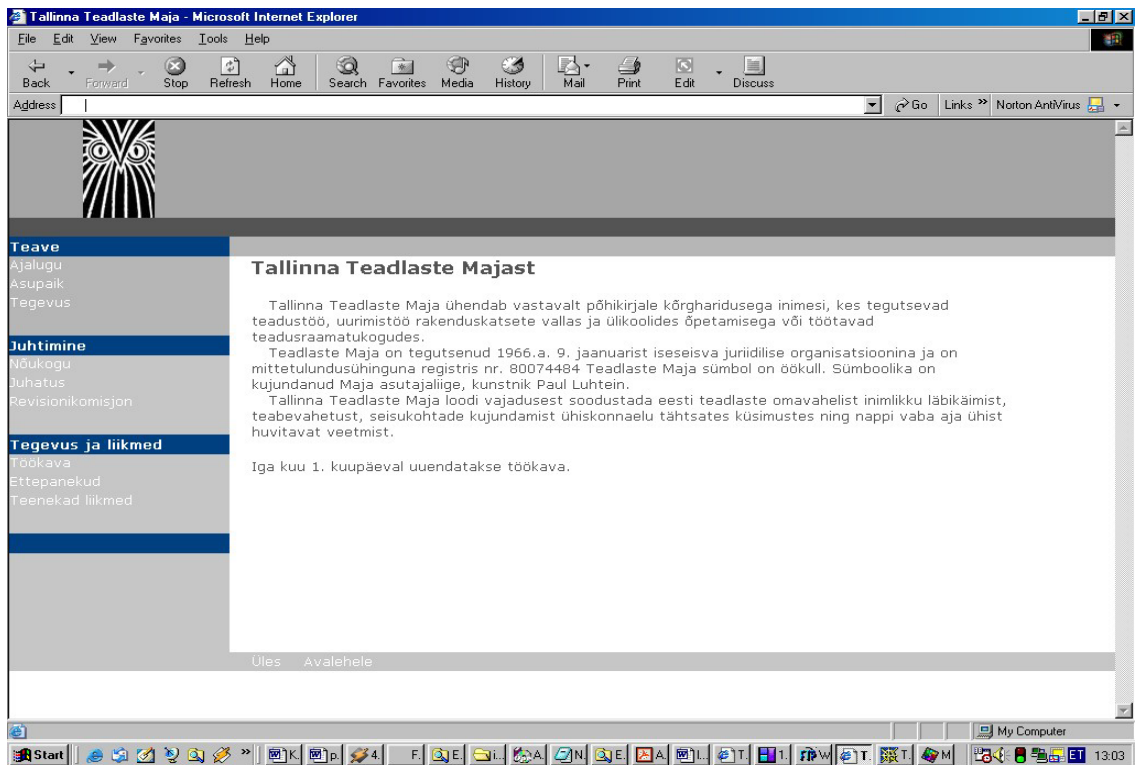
Tallinna Teadlaste Maja - Microsoft Internet Explorer

File Edit View Favorites Tools Help

Back Forward Stop Refresh Home Search Favorites Media History Mail Print Edit Discuss

Address

Go Links » Norton AntiVirus

Teave
Ajalugu
Asupaik
Tegevus

Juhtimine
Nõukogu
Juhatus
Revisionikomisjon

Tegevus ja liikmed
Töökava
Ettepanekud
Teenekad liikmed

Tallinna Teadlaste Majast

Tallinna Teadlaste Maja ühendab vastavalt põhikirjale kõrgharidusega inimesi, kes tegutsevad teadustöö, uurimistöö rakenduskatsete vallas ja ülikoolides õpetamisega või töötavad teadusraamatukogudes.
Teadlaste Maja on tegutsenud 1966.a. 9. jaanuarist iseseisva juriidilise organisatsioonina ja on mittetulundusühinguna registris nr. 80074484 Teadlaste Maja sümbol on öökull. Sümboolika on kujundanud Maja asutajaliige, kunstnik Paul Luhtein.
Tallinna Teadlaste Maja loodi vajadusest soodustada eesti teadlaste omavahelist inimlikku läbikäimist, teabevahetust, seisukohtade kujundamist ühiskonnaelu tähtsates küsimustes ning nappi vaba aja ühist huvitavat veetmist.

Iga kuu 1. kuupäeval uuendatakse töökava.

Üles Avalehele

My Computer

Start

13:03